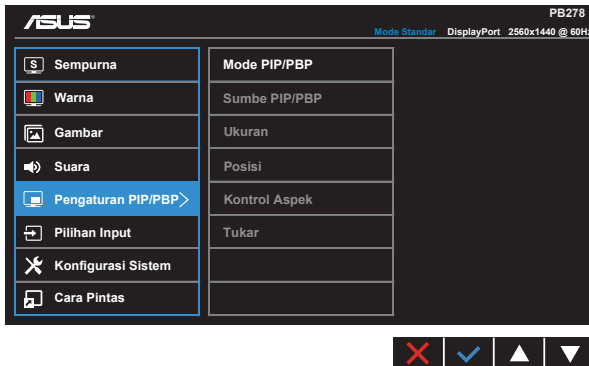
ASUS

PB278

Mode Standar DisplayPort 2560x1440 @ 60Hz

Sempurna
Warna
Gambar
Suara
Pengaturan PIP/PBP
Pilihan Input
Konfigurasi Sistem
Cara Pintas

Mode PIP/PBP
Sumbe PIP/PBP
Ukuran
Posisi
Kontrol Aspek
Tukar